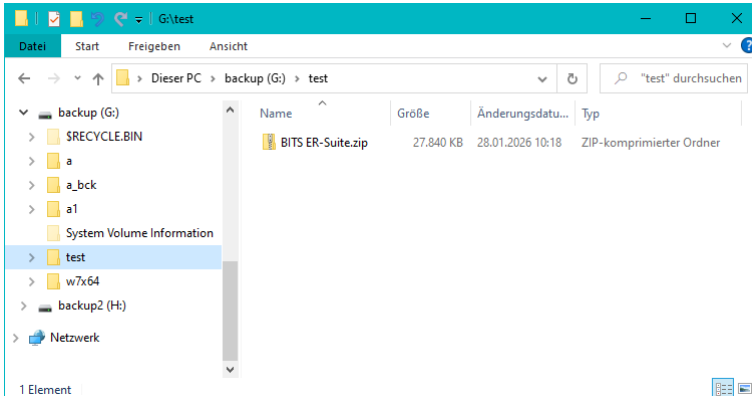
G:\test

Datei Start Freigeben Ansicht

Dieser PC > backup (G:) > test

"test" durchsuchen

backup (G:)
$RECYCLE.BIN
a
a_bck
a1
System Volume Information
test
w7x64
backup2 (H:)
Netzwerk

| Name | Größe | Änderungsdatu... | Typ |
|---|---|---|---|
| BITS ER-Suite.zip | 27.840 KB | 28.01.2026 10:18 | ZIP-komprimierter Ordner |

1 Element